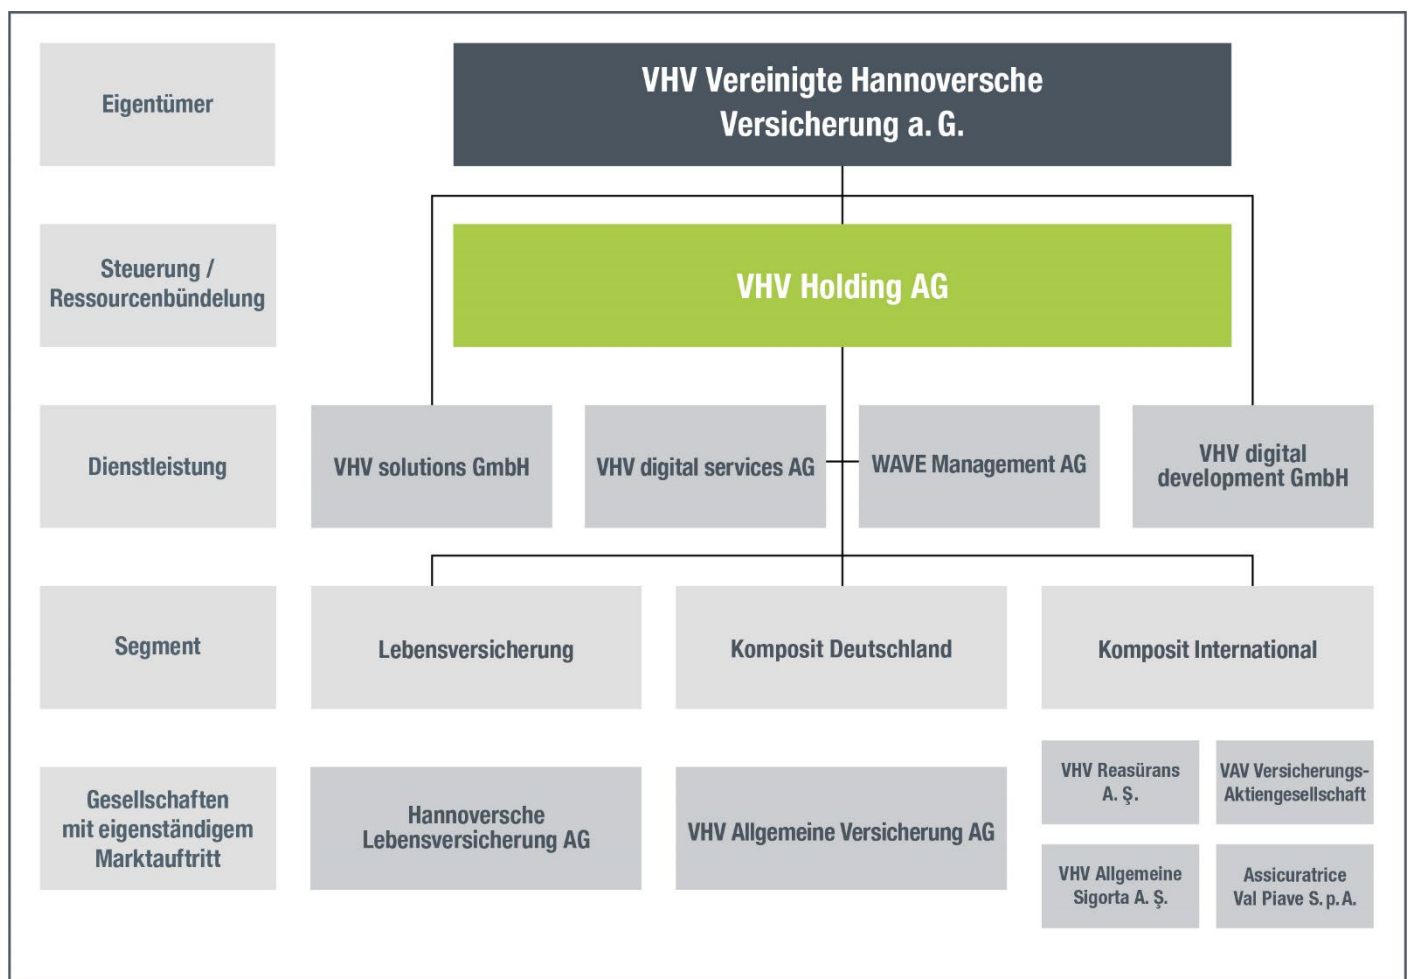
Eigentümer

VHV Vereinigte Hannoversche Versicherung a. G.

Steuerung / Ressourcenbündelung

VHV Holding AG

Dienstleistung

VHV solutions GmbH

VHV digital services AG

WAVE Management AG

VHV digital development GmbH

Segment

Lebensversicherung

Komposit Deutschland

Komposit International

Gesellschaften mit eigenständigem Marktauftritt

Hannoversche Lebensversicherung AG

VHV Allgemeine Versicherung AG

VHV Reasürans A. Ş.

VAV Versicherungs-Aktiengesellschaft

VHV Allgemeine Sigorta A. Ş.

Assicuratrice Val Piave S. p. A.